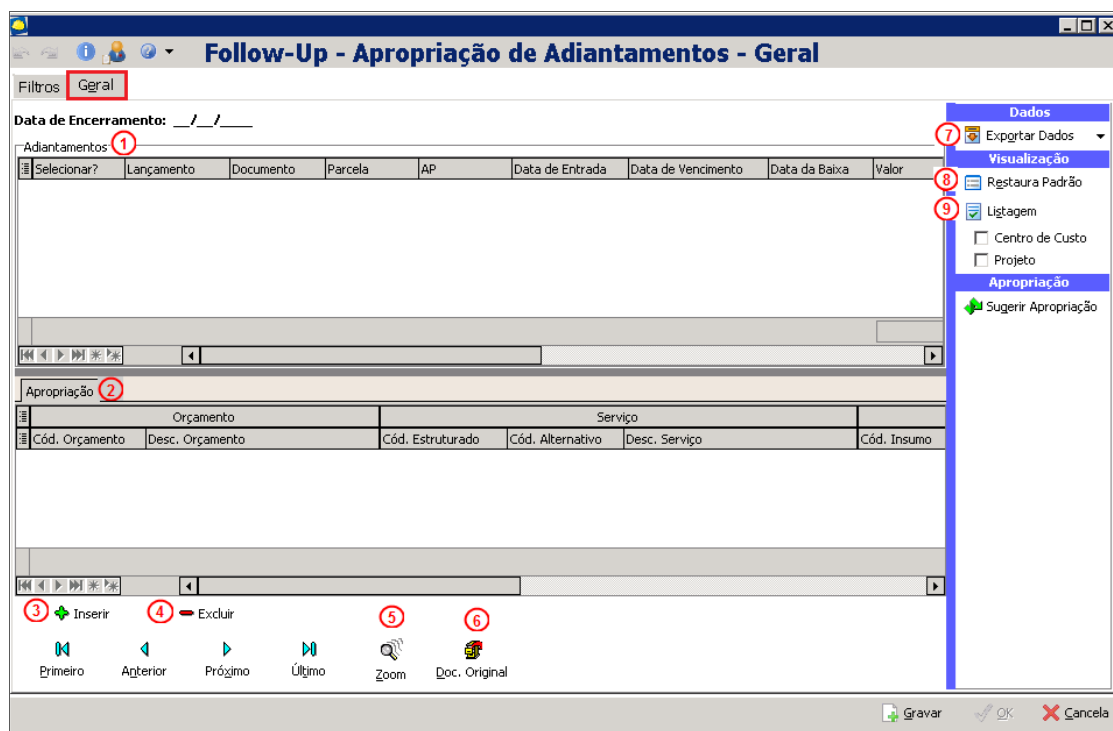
Follow-Up - Apropriação de Adiantamentos - Geral

Filtros Geral

Data de Encerramento: __/__/____

Adiantamentos 1

| Selecionar? | Lançamento | Documento | Parcela | AP | Data de Entrada | Data de Vencimento | Data da Baixa | Valor |
|---|---|---|---|---|---|---|---|---|

Apropriação 2

| Orçamento | | Serviço | | | |
|---|---|---|---|---|---|
| Cód. Orçamento | Desc. Orçamento | Cód. Estruturado | Cód. Alternativo | Desc. Serviço | Cód. Insumo |

3 Inserir 4 Excluir 5 6

Primeiro Anterior Próximo Último Zoom Doc. Original

Dados
7 Exportar Dados
Visualização
8 Restaura Padrão
9 Listagem
Centro de Custo
Projeto
Apropriação
Sugerir Apropriação

Gravar OK Cancela